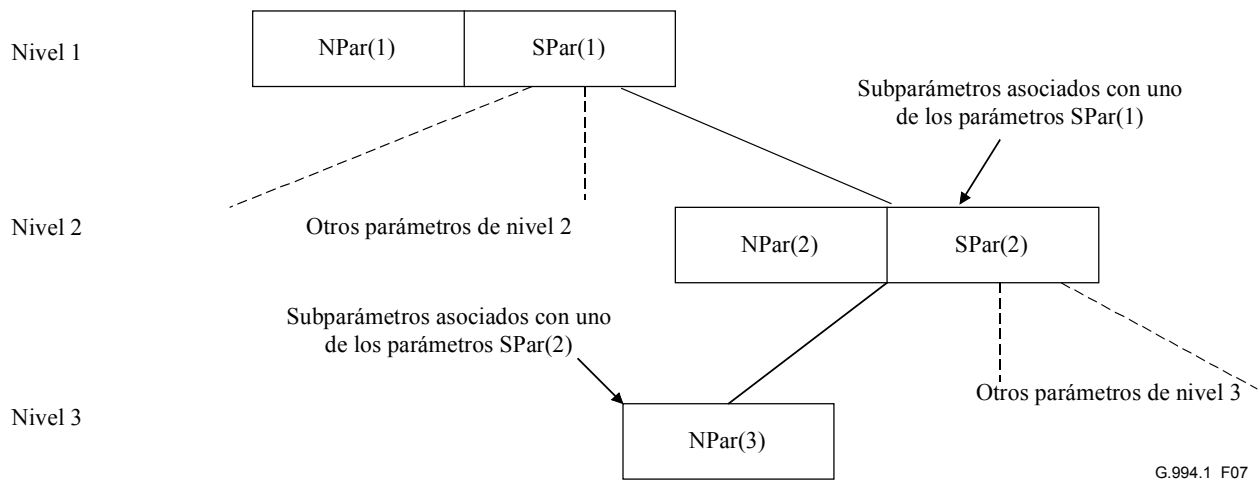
Nivel 1

NPar(1)

SPar(1)

Subparámetros asociados con uno de los parámetros SPar(1)

Nivel 2

Otros parámetros de nivel 2

NPar(2)

SPar(2)

Subparámetros asociados con uno de los parámetros SPar(2)

Otros parámetros de nivel 3

Nivel 3

NPar(3)

G.994.1 F07